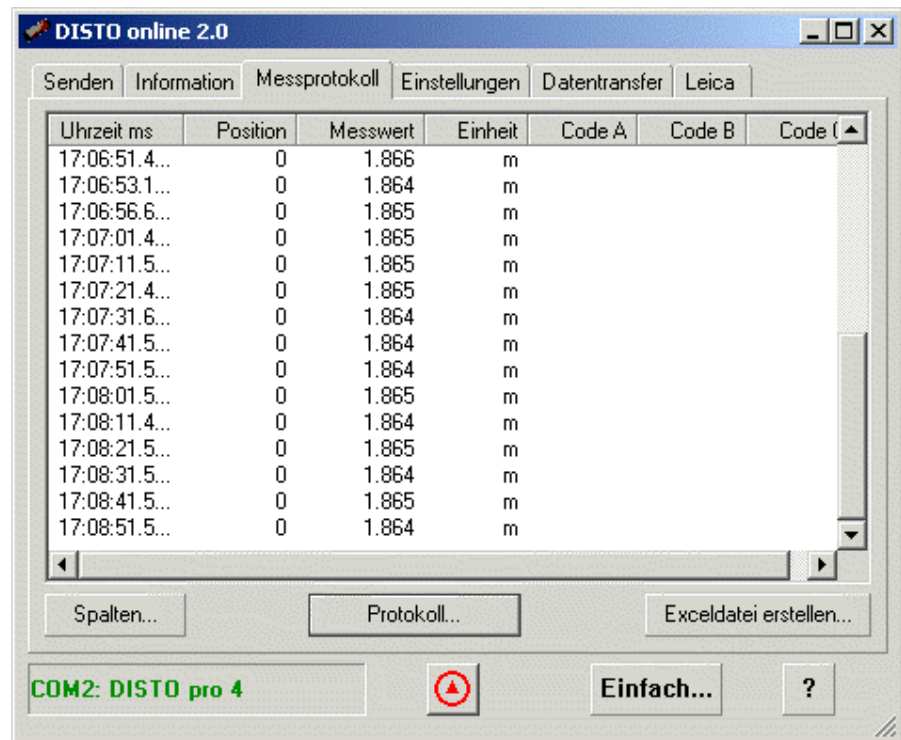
DISTO online 2.0

Senden | Information | Messprotokoll | Einstellungen | Datentransfer | Leica

| Uhrzeit ms | Position | Messwert | Einheit | Code A | Code B | Code ( |
|---|---|---|---|---|---|---|
| 17:06:51.4... | 0 | 1.866 | m | | | |
| 17:06:53.1... | 0 | 1.864 | m | | | |
| 17:06:56.6... | 0 | 1.865 | m | | | |
| 17:07:01.4... | 0 | 1.865 | m | | | |
| 17:07:11.5... | 0 | 1.865 | m | | | |
| 17:07:21.4... | 0 | 1.865 | m | | | |
| 17:07:31.6... | 0 | 1.864 | m | | | |
| 17:07:41.5... | 0 | 1.864 | m | | | |
| 17:07:51.5... | 0 | 1.864 | m | | | |
| 17:08:01.5... | 0 | 1.865 | m | | | |
| 17:08:11.4... | 0 | 1.864 | m | | | |
| 17:08:21.5... | 0 | 1.865 | m | | | |
| 17:08:31.5... | 0 | 1.864 | m | | | |
| 17:08:41.5... | 0 | 1.865 | m | | | |
| 17:08:51.5... | 0 | 1.864 | m | | | |

Spalten... Protokoll... Exceldatei erstellen...

COM2: DISTO pro 4

Einfach...

?